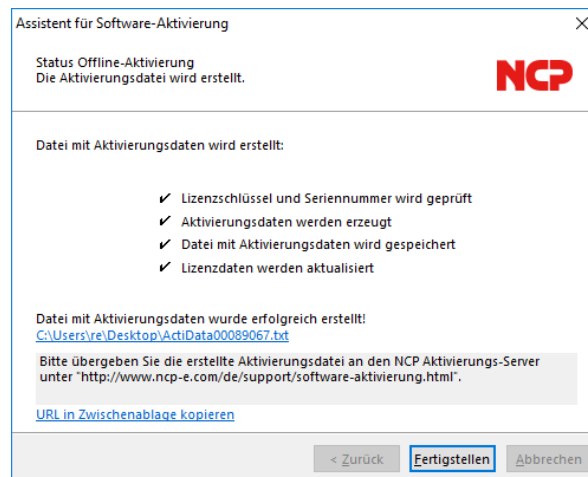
Assistent für Software-Aktivierung

Status Offline-Aktivierung
Die Aktivierungsdatei wird erstellt.

NCP

Datei mit Aktivierungsdaten wird erstellt:

✔ Lizenzschlüssel und Seriennummer wird geprüft
✔ Aktivierungsdaten werden erzeugt
✔ Datei mit Aktivierungsdaten wird gespeichert
✔ Lizenzdaten werden aktualisiert

Datei mit Aktivierungsdaten wurde erfolgreich erstellt!
C:\Users\re\Desktop\ActiData00089067.txt

Bitte übergeben Sie die erstellte Aktivierungsdatei an den NCP Aktivierungs-Server unter "http://www.ncp-e.com/de/support/software-aktivierung.html".

URL in Zwischenablage kopieren

< Zurück | Fertigstellen | Abbrechen